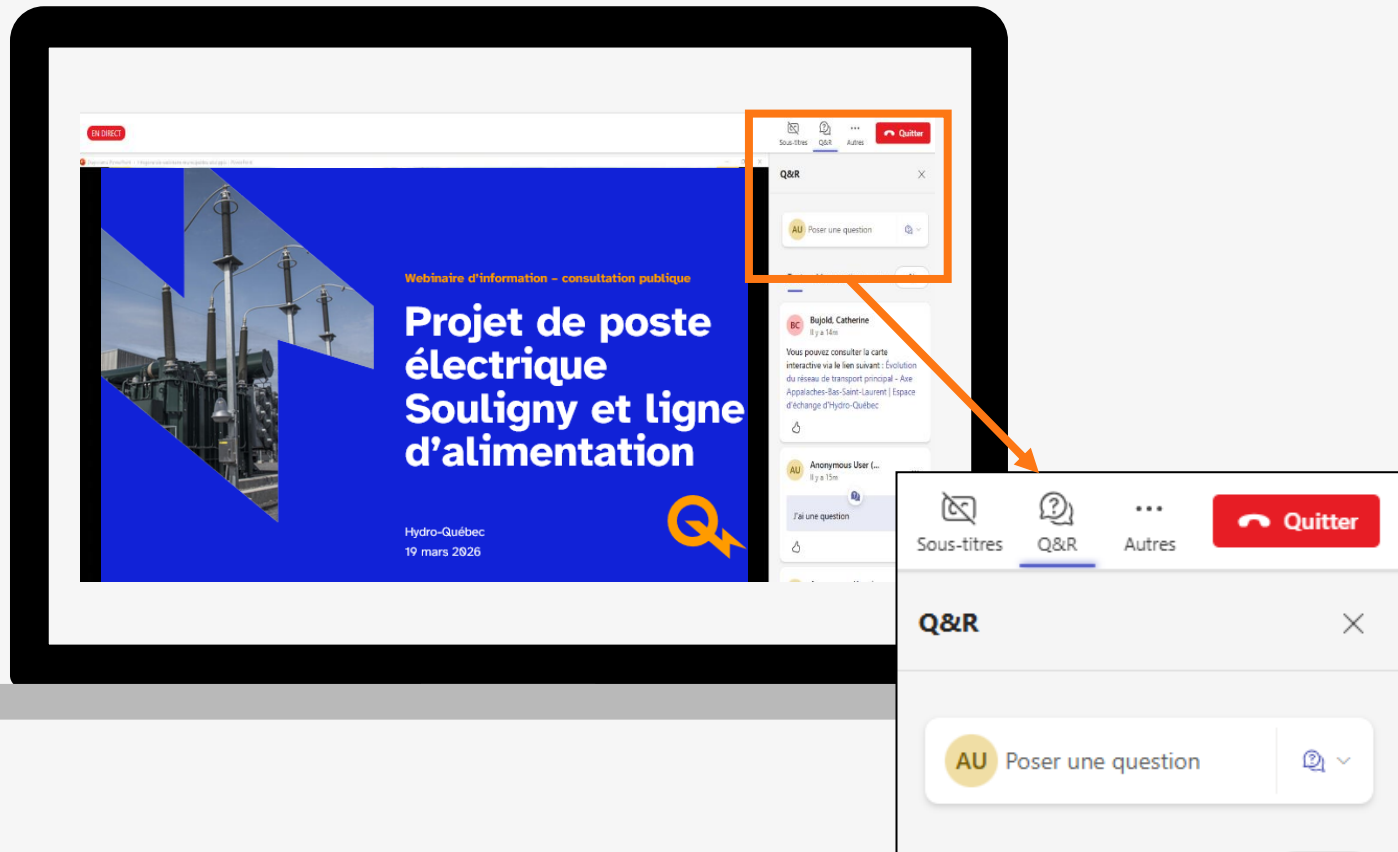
EN DIRECT

Sous-titres Q&R Autres Quitter

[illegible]

Q&R

AU Poser une question

Webinaire d'information – consultation publique

Projet de poste électrique Souligny et ligne d'alimentation

Hydro-Québec
19 mars 2026

BC Bujold, Catherine
Il y a 14m

Vous pouvez consulter la carte interactive via le lien suivant : Évolution du réseau de transport principal - Axe Appalaches-Bas-Saint-Laurent | Espace d'échange d'Hydro-Québec

AU Anonymous User (...
Il y a 15m

J'ai une question

Sous-titres Q&R Autres Quitter

Q&R

AU Poser une question